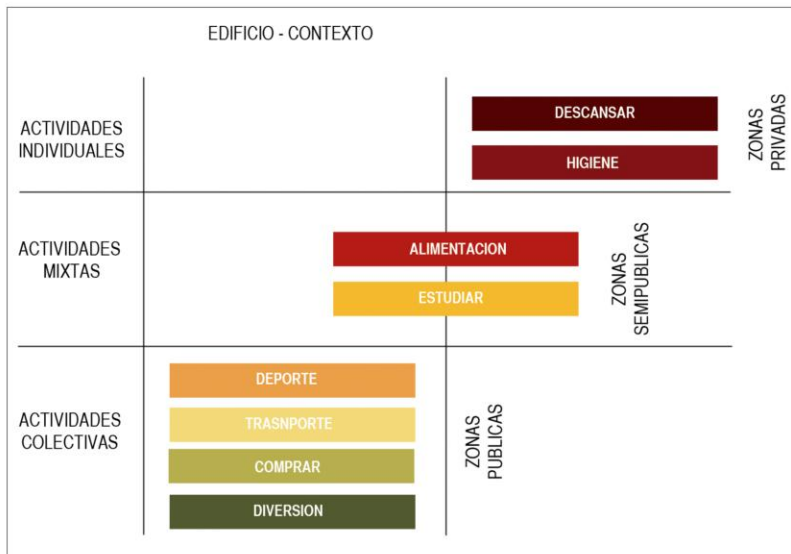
EDIFICIO - CONTEXTO

ACTIVIDADES INDIVIDUALES

DESCANSAR

HIGIENE

ZONAS PRIVADAS

ACTIVIDADES MIXTAS

ALIMENTACION

ESTUDIAR

ZONAS SEMIPUBLICAS

ACTIVIDADES COLECTIVAS

DEPORTE

TRASNPORTE

COMPRAR

DIVERSION

ZONAS PUBLICAS